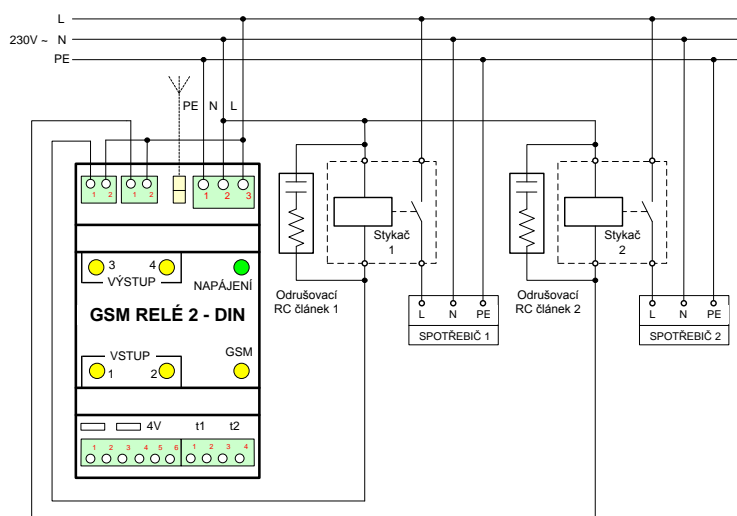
L
230V ~ N
PE

PE N L

1 2
1 2
1 2 3

3 4
VÝSTUP
NAPÁJENÍ

GSM RELÉ 2 - DIN

VSTUP
1 2
GSM

4V
t1 t2
1 2 3 4 5 6
1 2 3 4

Stykač 1
Odrušovací RC článek 1
L N PE
SPOTŘEBIČ 1

Stykač 2
Odrušovací RC článek 2
L N PE
SPOTŘEBIČ 2